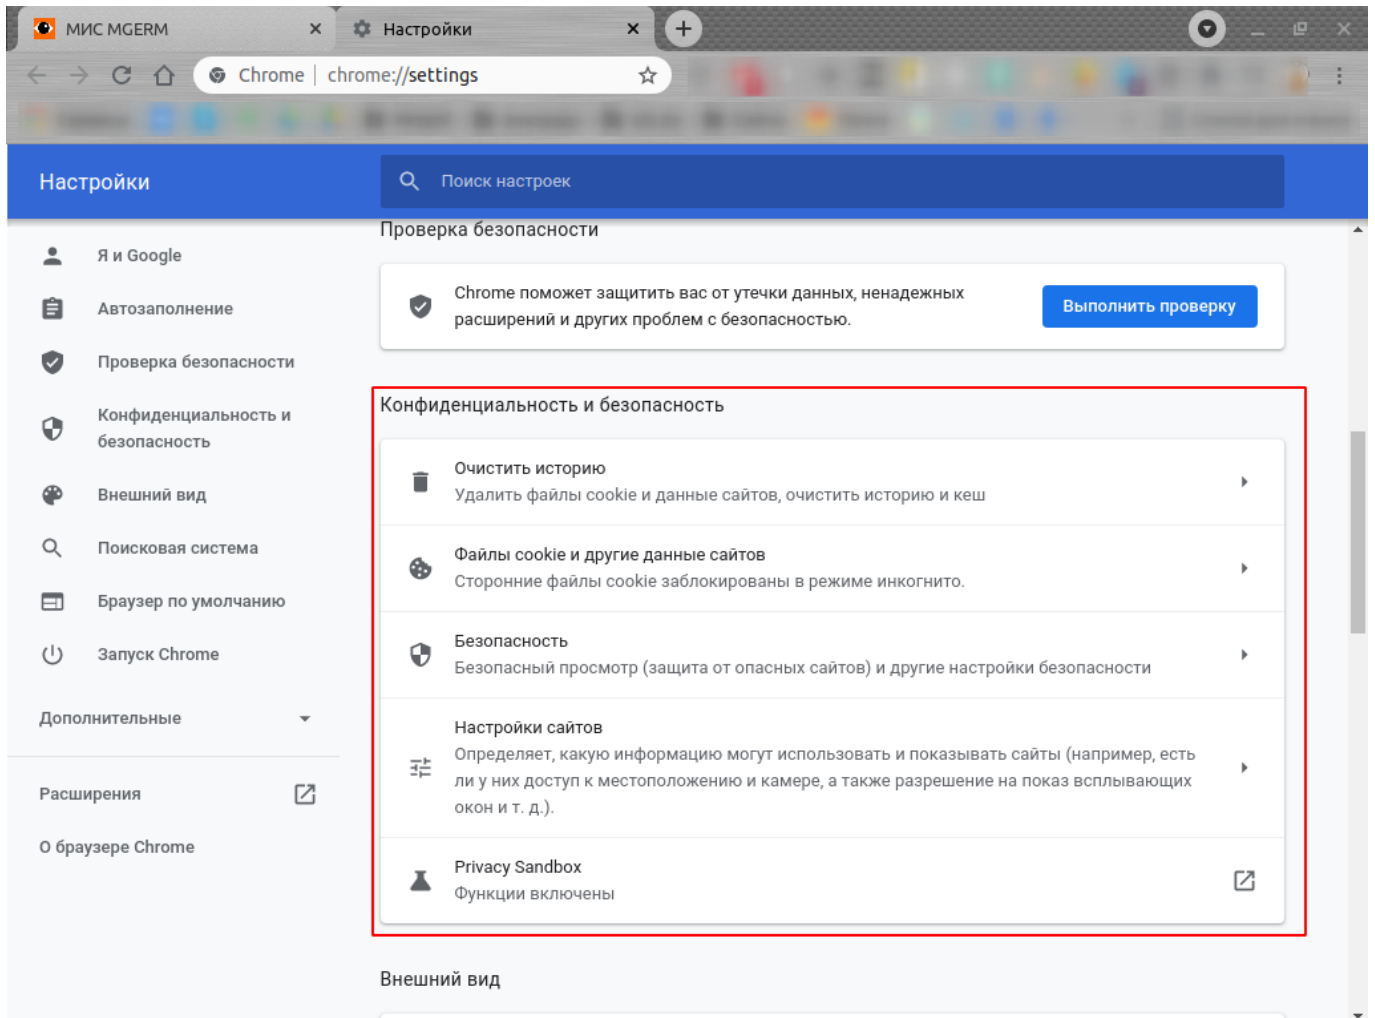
МИС MGERM
Настройки
Chrome | chrome://settings

Настройки
Поиск настроек

Я и Google
Автозаполнение
Проверка безопасности
Конфиденциальность и безопасность
Внешний вид
Поисковая система
Браузер по умолчанию
Запуск Chrome
Дополнительные
Расширения
О браузере Chrome

Проверка безопасности

Chrome поможет защитить вас от утечки данных, ненадежных расширений и других проблем с безопасностью.
Выполнить проверку

Конфиденциальность и безопасность

Очистить историю
Удалить файлы cookie и данные сайтов, очистить историю и кеш

Файлы cookie и другие данные сайтов
Сторонние файлы cookie заблокированы в режиме инкогнито.

Безопасность
Безопасный просмотр (защита от опасных сайтов) и другие настройки безопасности

Настройки сайтов
Определяет, какую информацию могут использовать и показывать сайты (например, есть ли у них доступ к местоположению и камере, а также разрешение на показ всплывающих окон и т. д.).

Privacy Sandbox
Функции включены

Внешний вид